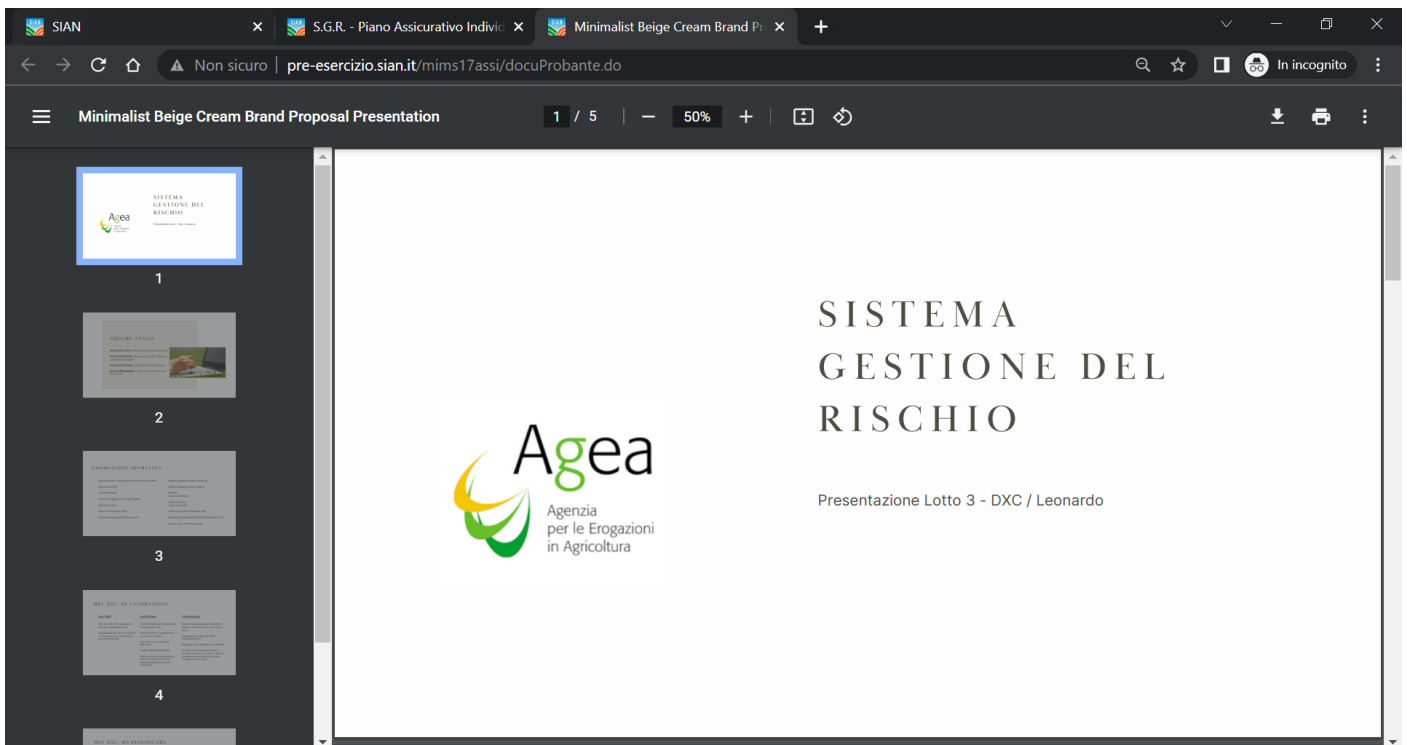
SIAN
S.G.R. - Piano Assicurativo Individ
Minimalist Beige Cream Brand Pr
In incognito
Non sicuro | pre-esercizio.sian.it/mims17assi/docuProbante.do

Minimalist Beige Cream Brand Proposal Presentation
1 / 5
50%

1
2
3
4

SISTEMA GESTIONE DEL RISCHIO

Agea
Agenzia per le Erogazioni in Agricoltura

Presentazione Lotto 3 - DXC / Leonardo